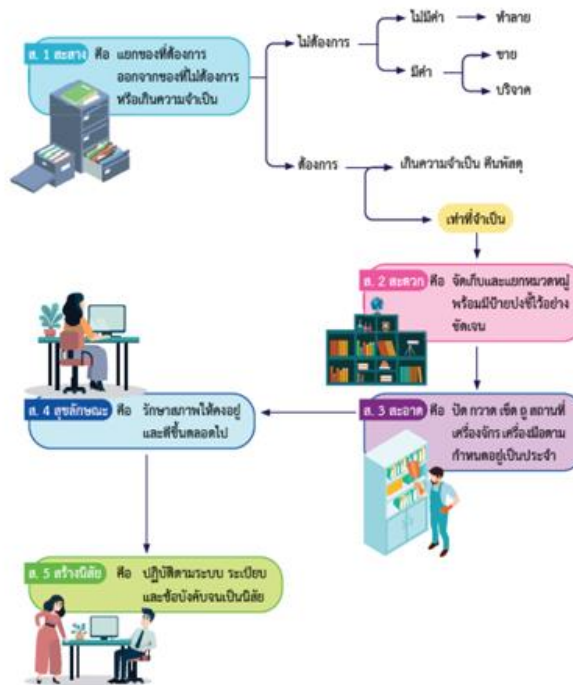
ส. 1 สะสาง คือ แยกของที่ต้องการ ออกจากของที่ไม่ต้องการ หรือเกินความจำเป็น

ไม่ต้องการ

ไม่มีค่า → ทำลาย

มีค่า

ขาย

บริจาค

ต้องการ

เกินความจำเป็น คืนพัสดุ

เท่าที่จำเป็น

ส. 2 สะดวก คือ จัดเก็บและแยกหมวดหมู่ พร้อมมีป้ายบ่งชี้ไว้อย่างชัดเจน

ส. 3 สะอาด คือ ปัด กวาด เช็ด ถู สถานที่ เครื่องจักร เครื่องมือตามกำหนดอยู่เป็นประจำ

ส. 4 สุขลักษณะ คือ รักษาสภาพให้คงอยู่และดีขึ้นตลอดไป

ส. 5 สร้างนิสัย คือ ปฏิบัติตามระบบ ระเบียบ และข้อบังคับจนเป็นนิสัย